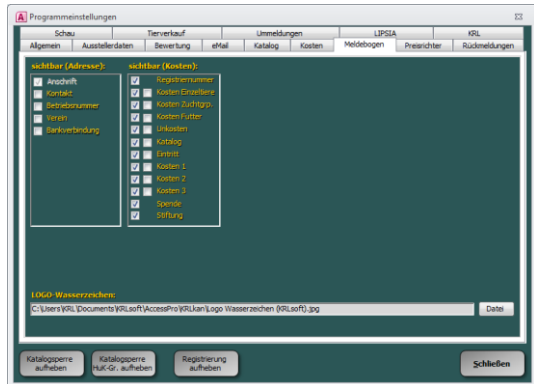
A Programmeinstellungen

Schau | Tierverkauf | Ummeldungen | LIPSIA | KRL
Allgemein | Ausstellerdaten | Bewertung | eMail | Katalog | Kosten | Meldebogen | Preisrichter | Rückmeldungen

sichtbar (Adresse):
Anschrift
Kontakt
Betriebsnummer
Verein
Bankverbindung

sichtbar (Kosten):
Registriernummer
Kosten Einzeltiere
Kosten Zuchtgrp.
Kosten Futter
Unkosten
Katalog
Eintritt
Kosten 1
Kosten 2
Kosten 3
Spende
Stiftung

LOGO-Wasserzeichen:
C:\Users\KRL\Documents\KRLsoft\AccessPro\KRLkan\Logo Wasserzeichen (KRLsoft).jpg
Datei

Katalogsperre aufheben
Katalogsperre HuK-Gr. aufheben
Registrierung aufheben
Schließen